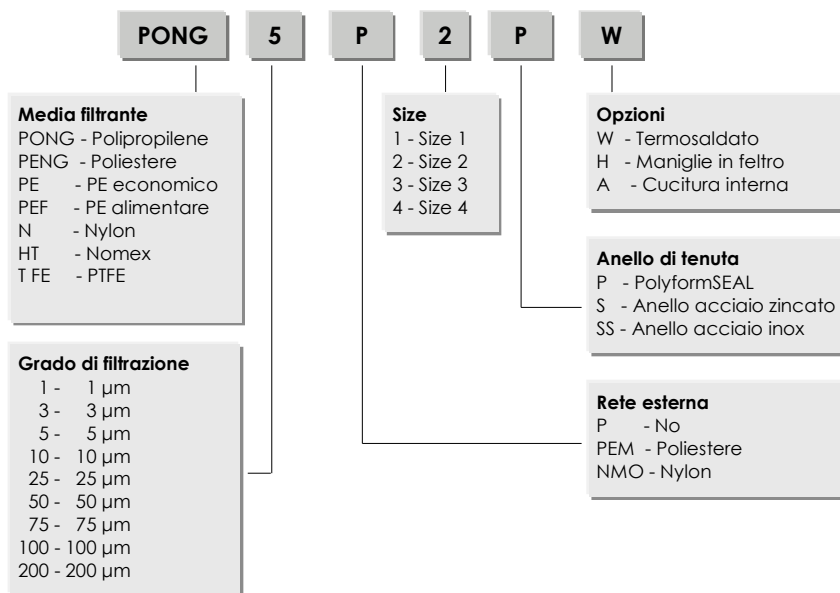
PONG | 5 | P | 2 | P | W

**Media filtrante**
PONG - Polipropilene
PENG - Poliestere
PE - PE economico
PEF - PE alimentare
N - Nylon
HT - Nomex
T FE - PTFE

**Grado di filtrazione**
1 - 1 µm
3 - 3 µm
5 - 5 µm
10 - 10 µm
25 - 25 µm
50 - 50 µm
75 - 75 µm
100 - 100 µm
200 - 200 µm

**Size**
1 - Size 1
2 - Size 2
3 - Size 3
4 - Size 4

**Opzioni**
W - Termosaldato
H - Maniglie in feltro
A - Cucitura interna

**Anello di tenuta**
P - PolyformSEAL
S - Anello acciaio zincato
SS - Anello acciaio inox

**Rete esterna**
P - No
PEM - Poliestere
NMO - Nylon